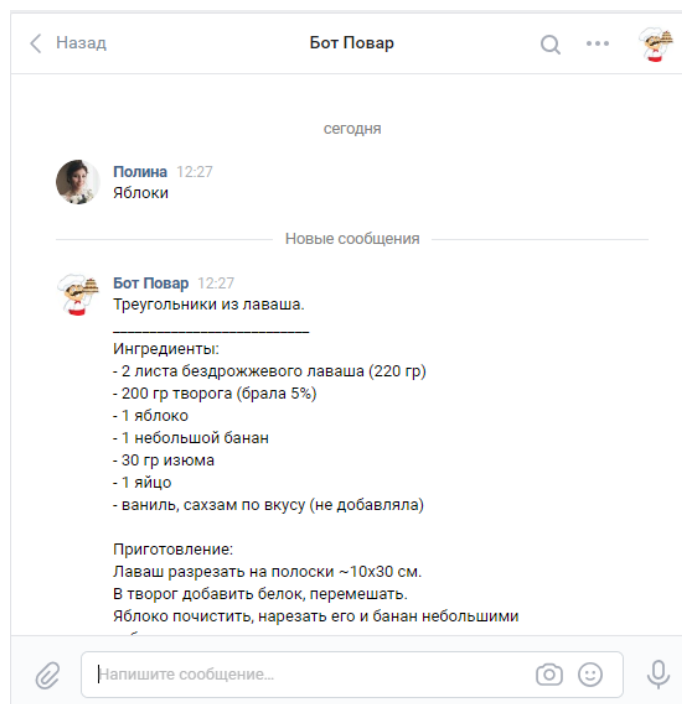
Назад
Бот Повар

сегодня

Полина 12:27
Яблоки

Новые сообщения

Бот Повар 12:27
Треугольники из лаваша.
_______________________
Ингредиенты:
- 2 листа бездрожжевого лаваша (220 гр)
- 200 гр творога (брала 5%)
- 1 яблоко
- 1 небольшой банан
- 30 гр изюма
- 1 яйцо
- ваниль, сахзам по вкусу (не добавляла)

Приготовление:
Лаваш разрезать на полоски ~10х30 см.
В творог добавить белок, перемешать.
Яблоко почистить, нарезать его и банан небольшими
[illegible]

Напишите сообщение...